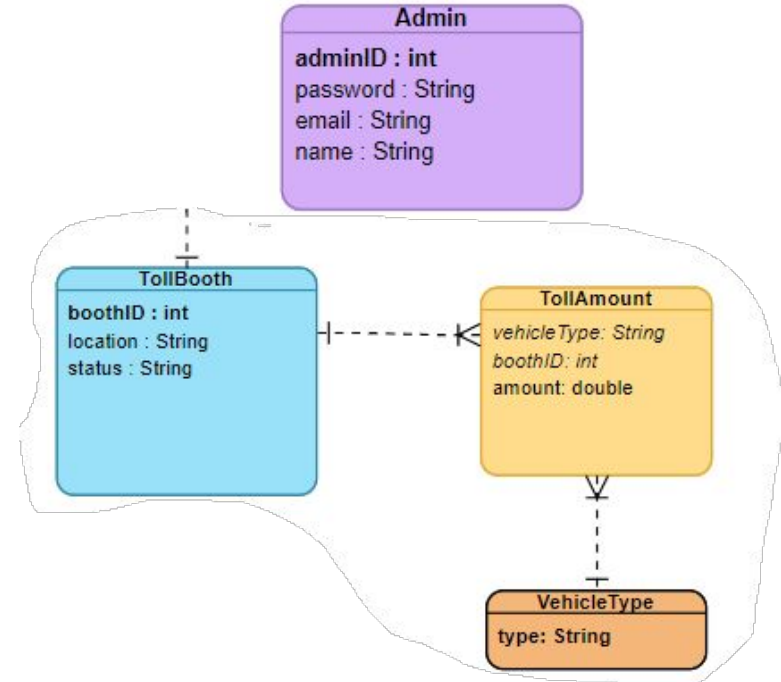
Admin

adminID : int
password : String
email : String
name : String

TollBooth

boothID : int
location : String
status : String

TollAmount

vehicleType: String
boothID: int
amount: double

VehicleType

type: String